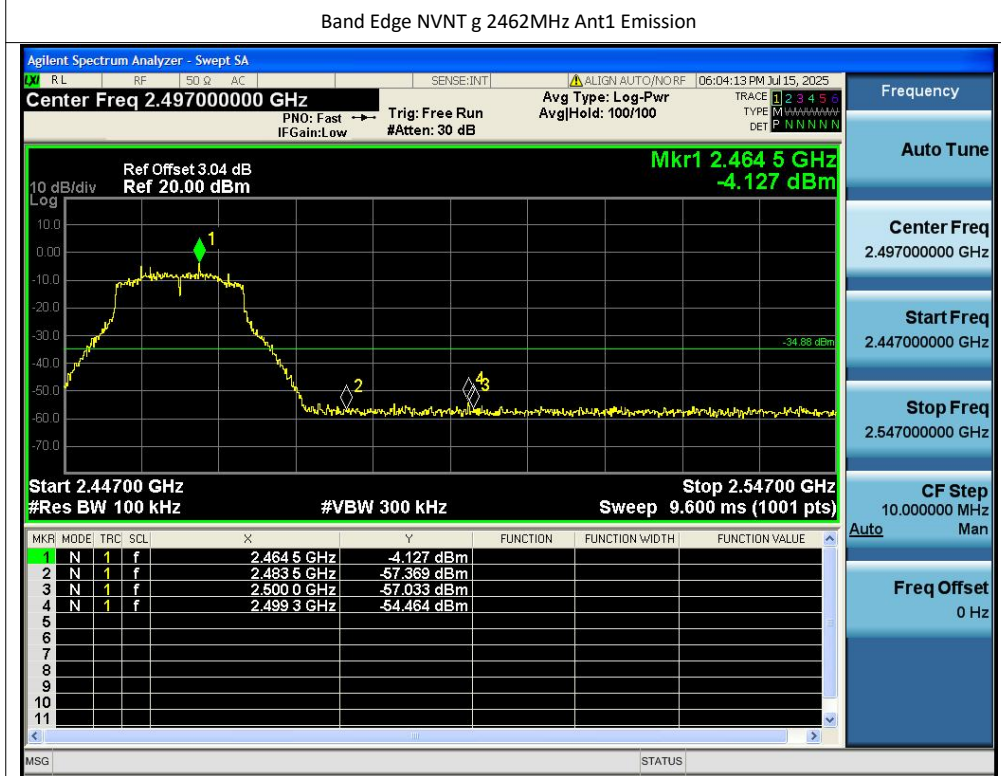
Band Edge NVNT g 2462MHz Ant1 Emission

Agilent Spectrum Analyzer - Swept SA

RL RF 50 Ω AC SENSE:INT ALIGN AUTO/NO RF 06:04:13 PM Jul 15, 2025

Center Freq 2.497000000 GHz

PNO: Fast IFGain:Low

Trig: Free Run #Atten: 30 dB

Avg Type: Log-Pwr Avg|Hold: 100/100

TRACE 1 2 3 4 5 6 TYPE M WWWWW DET P N N N N N

Frequency

Ref Offset 3.04 dB

10 dB/div Ref 20.00 dBm

Log

Mkr1 2.464 5 GHz -4.127 dBm

10.0
0.00
-10.0
-20.0
-30.0
-40.0
-50.0
-60.0
-70.0

1
2
3
4

-34.88 dBm

Start 2.44700 GHz
#Res BW 100 kHz
#VBW 300 kHz
Stop 2.54700 GHz
Sweep 9.600 ms (1001 pts)

| MKR | MODE | TRC | SCL | X | Y | FUNCTION | FUNCTION WIDTH | FUNCTION VALUE |
|---|---|---|---|---|---|---|---|---|
| 1 | N | 1 | f | 2.464 5 GHz | -4.127 dBm | | | |
| 2 | N | 1 | f | 2.483 5 GHz | -57.369 dBm | | | |
| 3 | N | 1 | f | 2.500 0 GHz | -57.033 dBm | | | |
| 4 | N | 1 | f | 2.499 3 GHz | -54.464 dBm | | | |
| 5 | | | | | | | | |
| 6 | | | | | | | | |
| 7 | | | | | | | | |
| 8 | | | | | | | | |
| 9 | | | | | | | | |
| 10 | | | | | | | | |
| 11 | | | | | | | | |

Auto Tune

Center Freq
2.497000000 GHz

Start Freq
2.447000000 GHz

Stop Freq
2.547000000 GHz

CF Step
10.000000 MHz
Auto Man

Freq Offset
0 Hz

MSG
STATUS